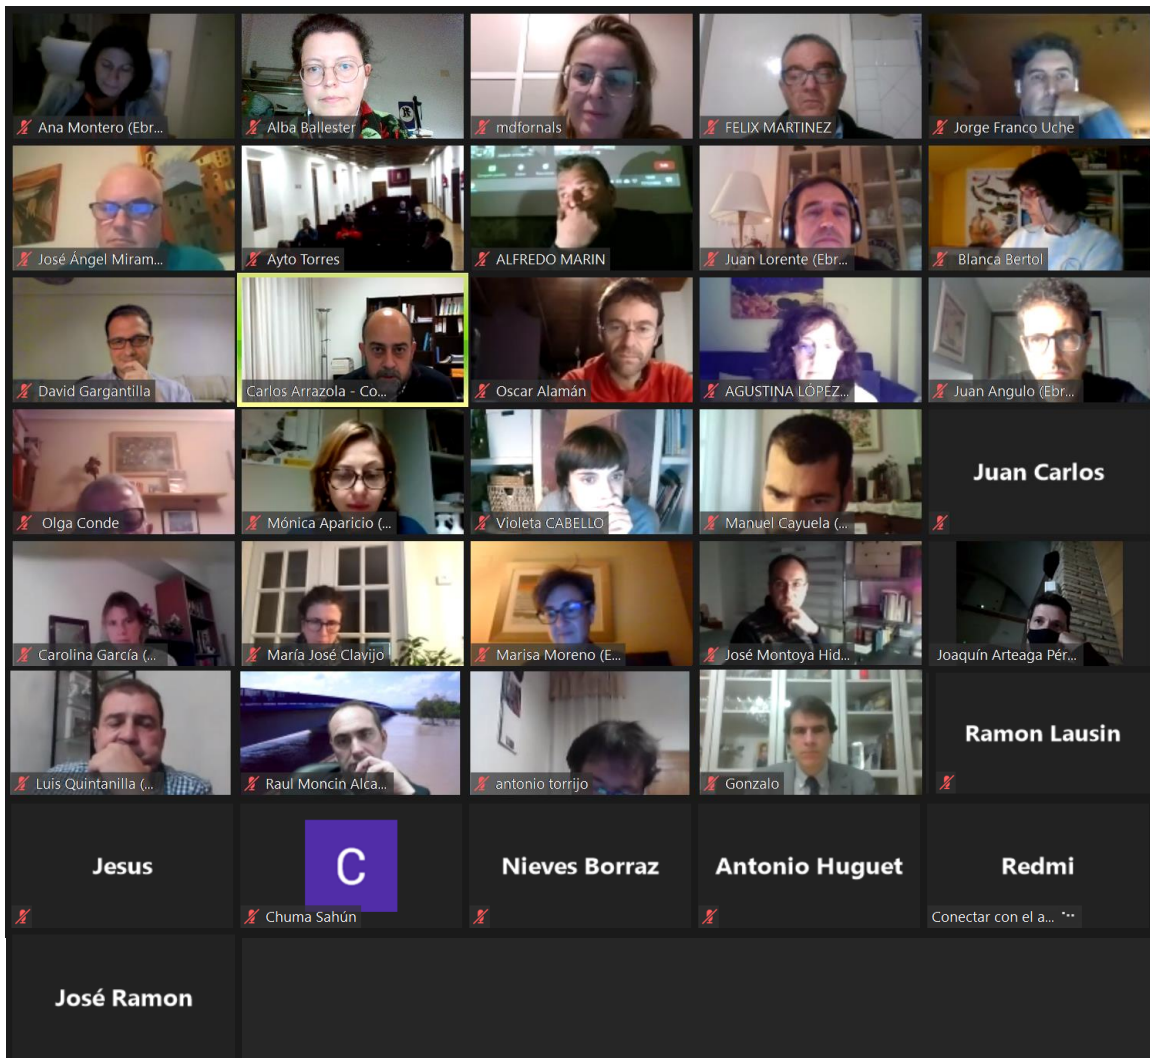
Ana Montero (Ebr...
Alba Ballester
mdfornals
FELIX MARTINEZ
Jorge Franco Uche
José Ángel Miram...
Ayto Torres
ALFREDO MARIN
Juan Lorente (Ebr...
Blanca Bertol
David Gargantilla
Carlos Arrazola - Co...
Oscar Alamán
AGUSTINA LÓPEZ...
Juan Angulo (Ebr...
Olga Conde
Mónica Aparicio (...
Violeta CABELLO
Manuel Cayuela (...
Juan Carlos
Carolina García (...
María José Clavijo
Marisa Moreno (E...
José Montoya Hid...
Joaquín Arteaga Pér...
Luis Quintanilla (...
Raul Moncin Alca...
antonio torrijo
Gonzalo
Ramon Lausin
Jesus
C
Chuma Sahún
Nieves Borraz
Antonio Huguet
Redmi
Conectar con el a...
José Ramon